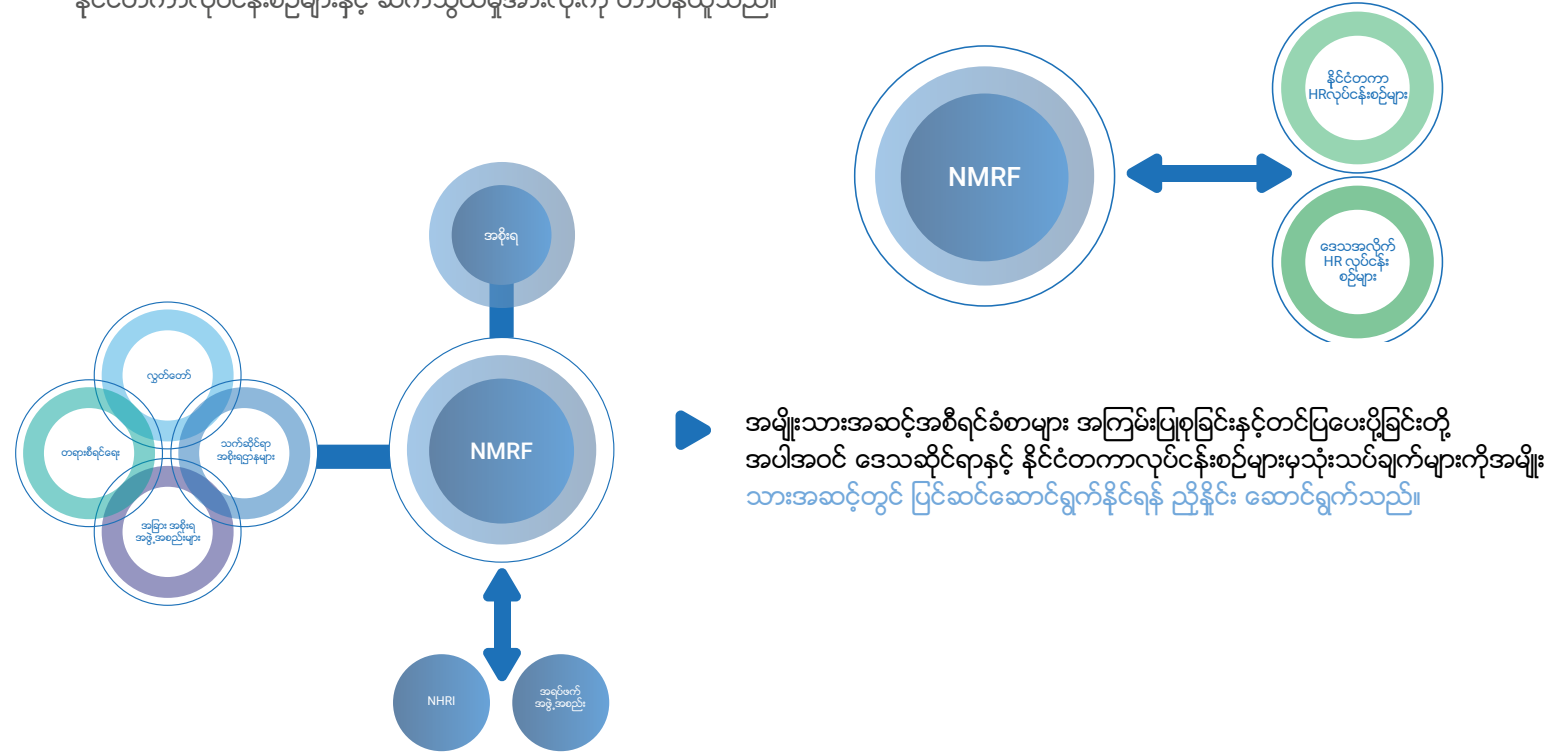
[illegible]

နိုင်ငံတကာ HRလုပ်ငန်းစဉ်များ

ဒေသအလိုက် HR လုပ်ငန်းစဉ်များ

NMRF

အစိုးရ

လွှတ်တော်

တရားစီရင်ရေး

သက်ဆိုင်ရာ အစိုးရဌာနများ

အခြား အစိုးရ အဖွဲ့အစည်းများ

NMRF

NHRI

အရပ်ဖက် အဖွဲ့အစည်း

အမျိုးသားအဆင့်အစီရင်ခံစာများ အကြမ်းပြုစုခြင်းနှင့်တင်ပြပေးပို့ခြင်းတို့ အပါအဝင် ဒေသဆိုင်ရာနှင့် နိုင်ငံတကာလုပ်ငန်းစဉ်များမှသုံးသပ်ချက်များကိုအမျိုး သားအဆင့်တွင် ပြင်ဆင်ဆောင်ရွက်နိုင်ရန် ညှိနှိုင်း ဆောင်ရွက်သည်။